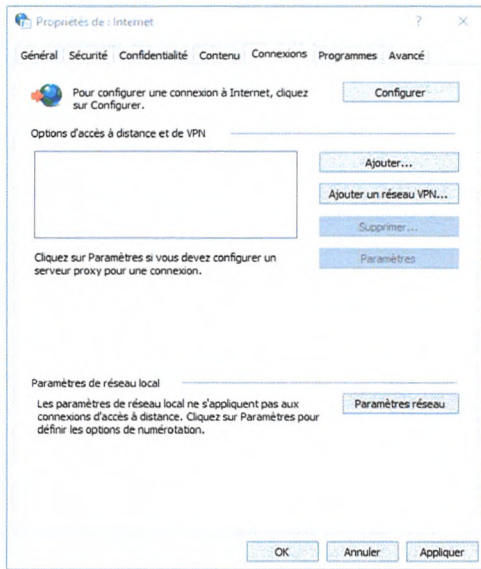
Propriétés de : Internet

?

×

Général | Sécurité | Confidentialité | Contenu | Connexions | Programmes | Avancé

Pour configurer une connexion à Internet, cliquez sur Configurer.

Configurer

Options d'accès à distance et de VPN

Ajouter...

Ajouter un réseau VPN...

Supprimer...

Cliquez sur Paramètres si vous devez configurer un serveur proxy pour une connexion.

Paramètres

Paramètres de réseau local

Les paramètres de réseau local ne s'appliquent pas aux connexions d'accès à distance. Cliquez sur Paramètres pour définir les options de numérotation.

Paramètres réseau

OK

Annuler

Appliquer